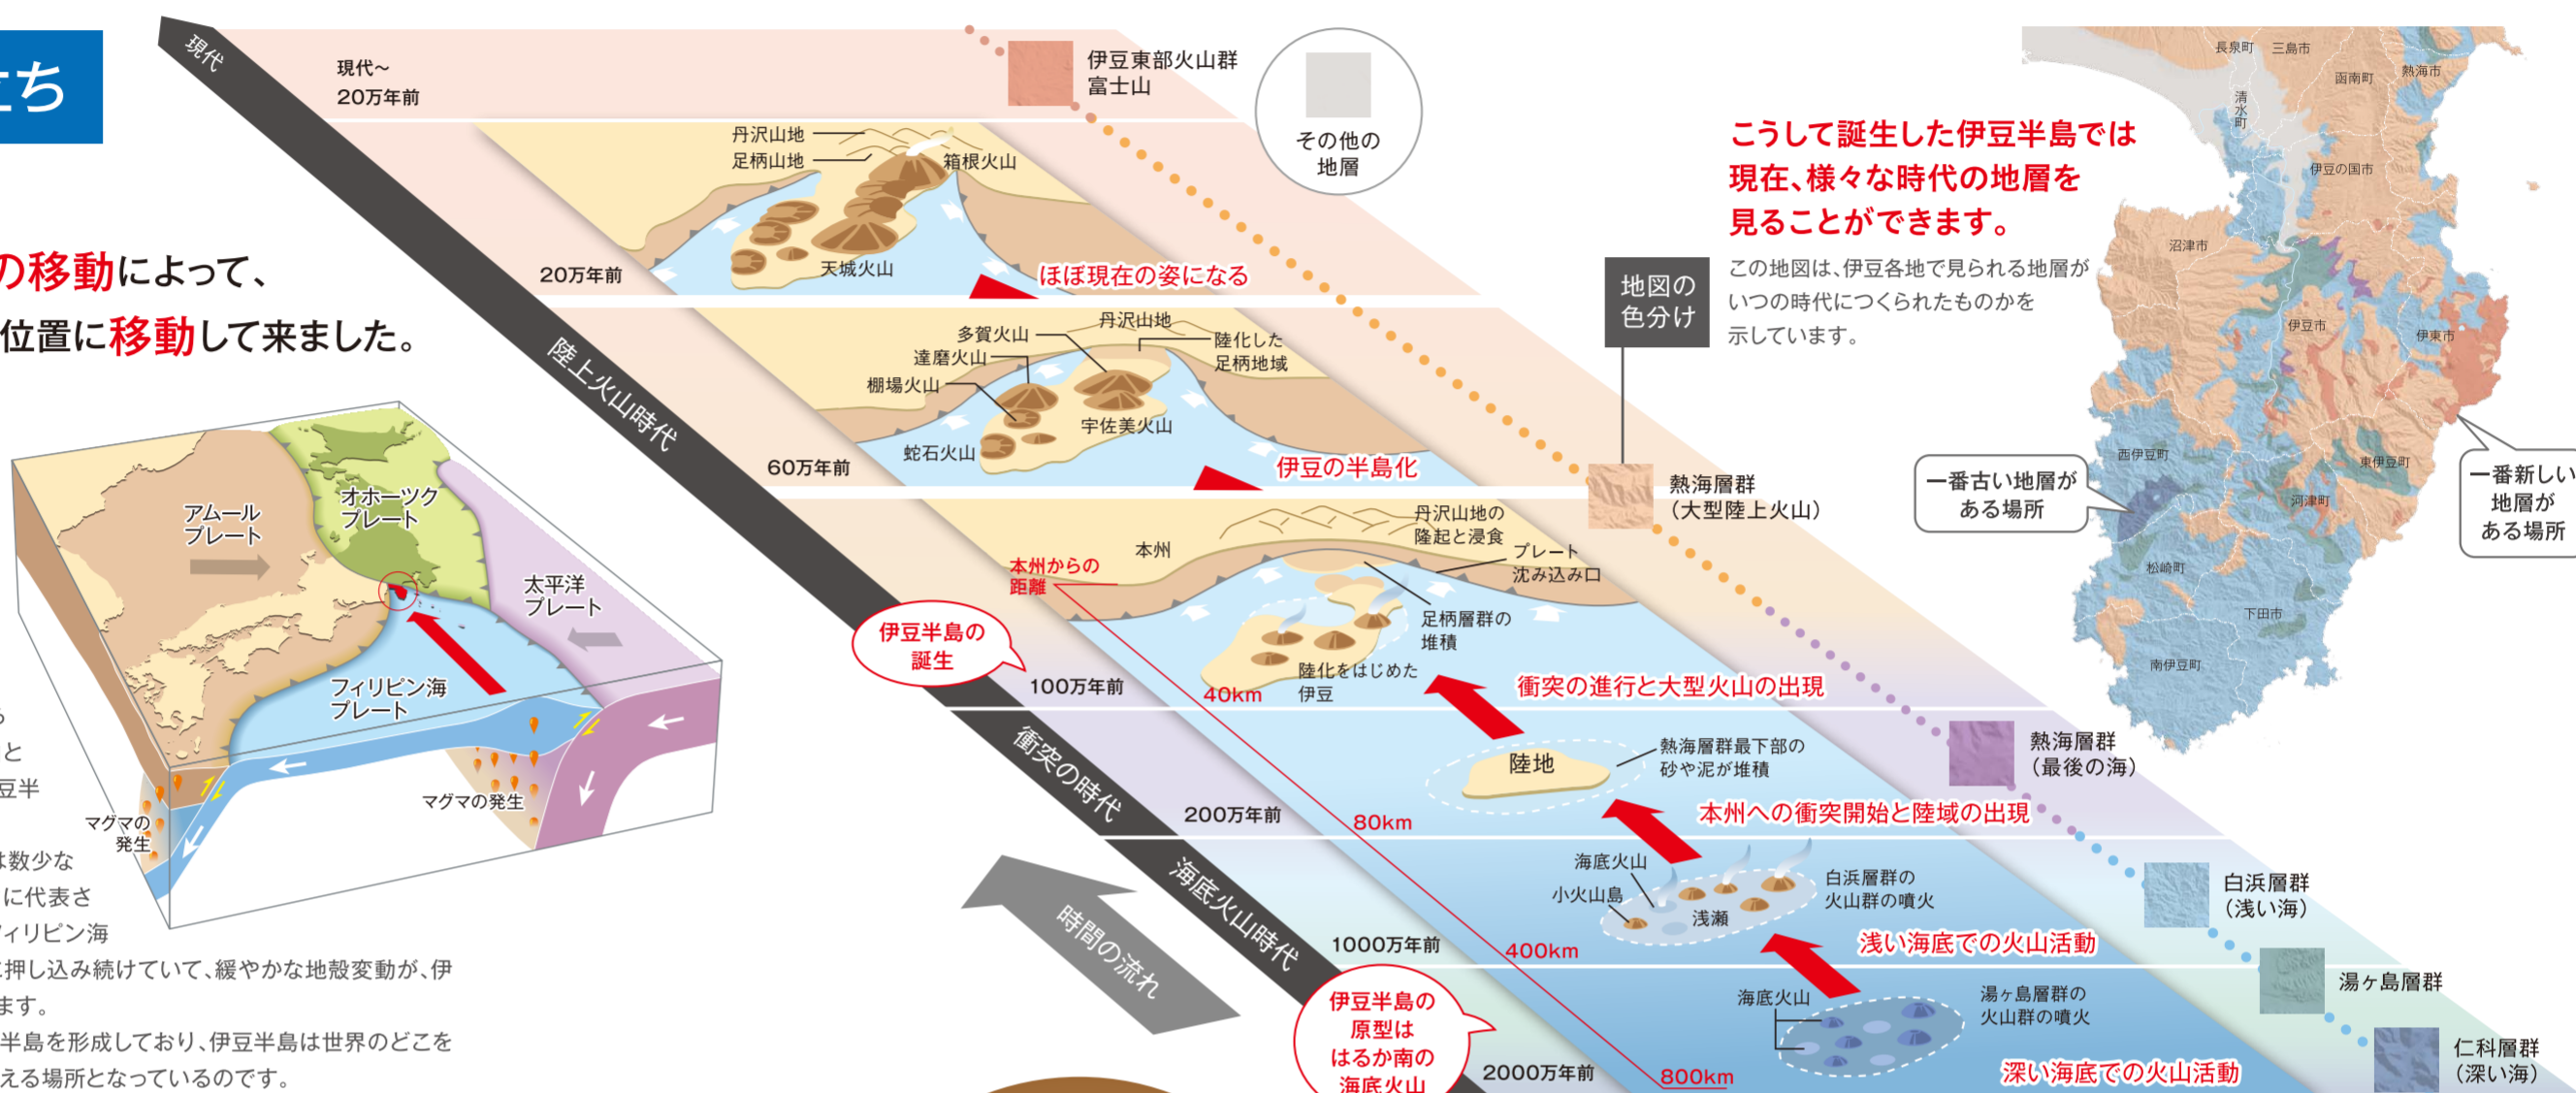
ち

の移動によって、
位置に移動して来ました。

アムール
プレート

オホーツク
プレート

太平洋
プレート

フィリピン海
プレート

マグマの
発生

マグマの発生

ら
と
豆半

は数少な
に代表さ
ィリピン海
押し込み続けていて、緩やかな地殻変動が、伊
ます。
半島を形成しており、伊豆半島は世界のどこを
える場所となっているのです。

現代

現代~
20万年前

丹沢山地
足柄山地
箱根火山
天城火山
20万年前
ほぼ現在の姿になる

陸上火山時代

多賀火山
達磨火山
棚場火山
丹沢山地
陸化した
足柄地域
宇佐美火山
蛇石火山
60万年前
伊豆の半島化

本州からの
距離
本州
丹沢山地の
隆起と浸食
プレート
沈み込み口
足柄層群の
堆積
陸化をはじめた
伊豆
伊豆半島の
誕生
100万年前
40km
衝突の進行と大型火山の出現

衝突の時代

陸地
熱海層群最下部の
砂や泥が堆積
200万年前
80km
本州への衝突開始と陸域の出現

海底火山時代

海底火山
小火山島
浅瀬
白浜層群の
火山群の噴火
1000万年前
400km
浅い海底での火山活動

時間の流れ

海底火山
湯ヶ島層群の
火山群の噴火
伊豆半島の
原型は
はるか南の
海底火山
2000万年前
800km
深い海底での火山活動

伊豆東部火山群
富士山

その他の
地層

熱海群
(大型陸上火山)

熱海層群
(最後の海)

白浜層群
(浅い海)

湯ヶ島層群

仁科層群
(深い海)

こうして誕生した伊豆半島では
現在、様々な時代の地層を
見ることができます。

地図の
色分け

この地図は、伊豆各地で見られる地層が
いつの時代につくられたものかを
示しています。

長泉町 三島市
函南町 熱海市
清水町
伊豆の国市
沼津市
伊豆市
伊東市
西伊豆町
東伊豆町
河津町
松崎町
下田市
南伊豆町

一番古い地層が
ある場所

一番新しい
地層が
ある場所